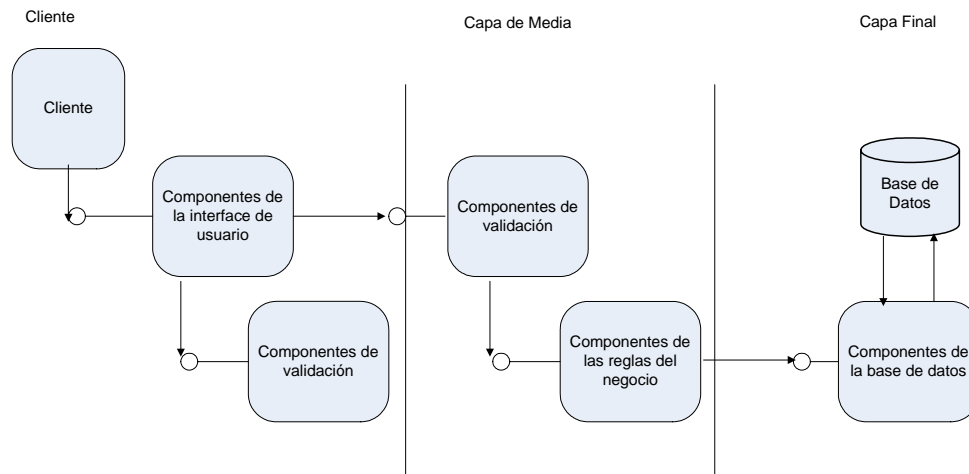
Cliente

Capa de Media

Capa Final

Cliente

Componentes de la interface de usuario

Componentes de validación

Componentes de validación

Componentes de las reglas del negocio

Base de Datos

Componentes de la base de datos